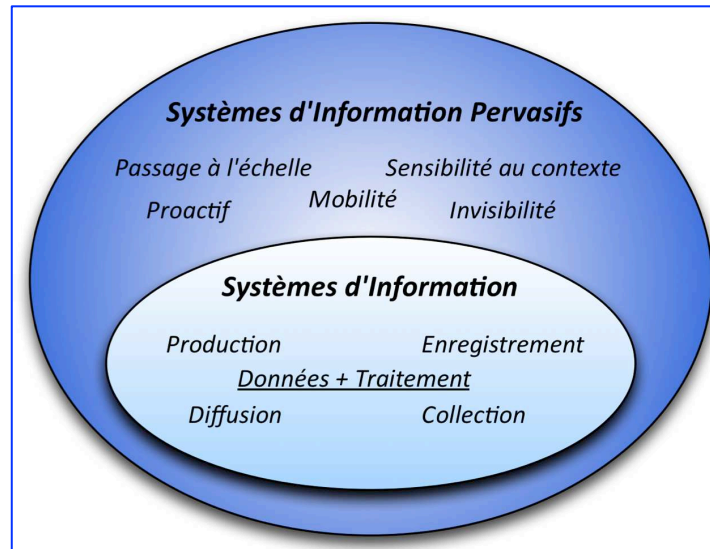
Systèmes d'Information Pervasifs

Passage à l'échelle

Sensibilité au contexte

Mobilité

Proactif

Invisibilité

Systèmes d'Information

Production

Enregistrement

Données + Traitement

Diffusion

Collection